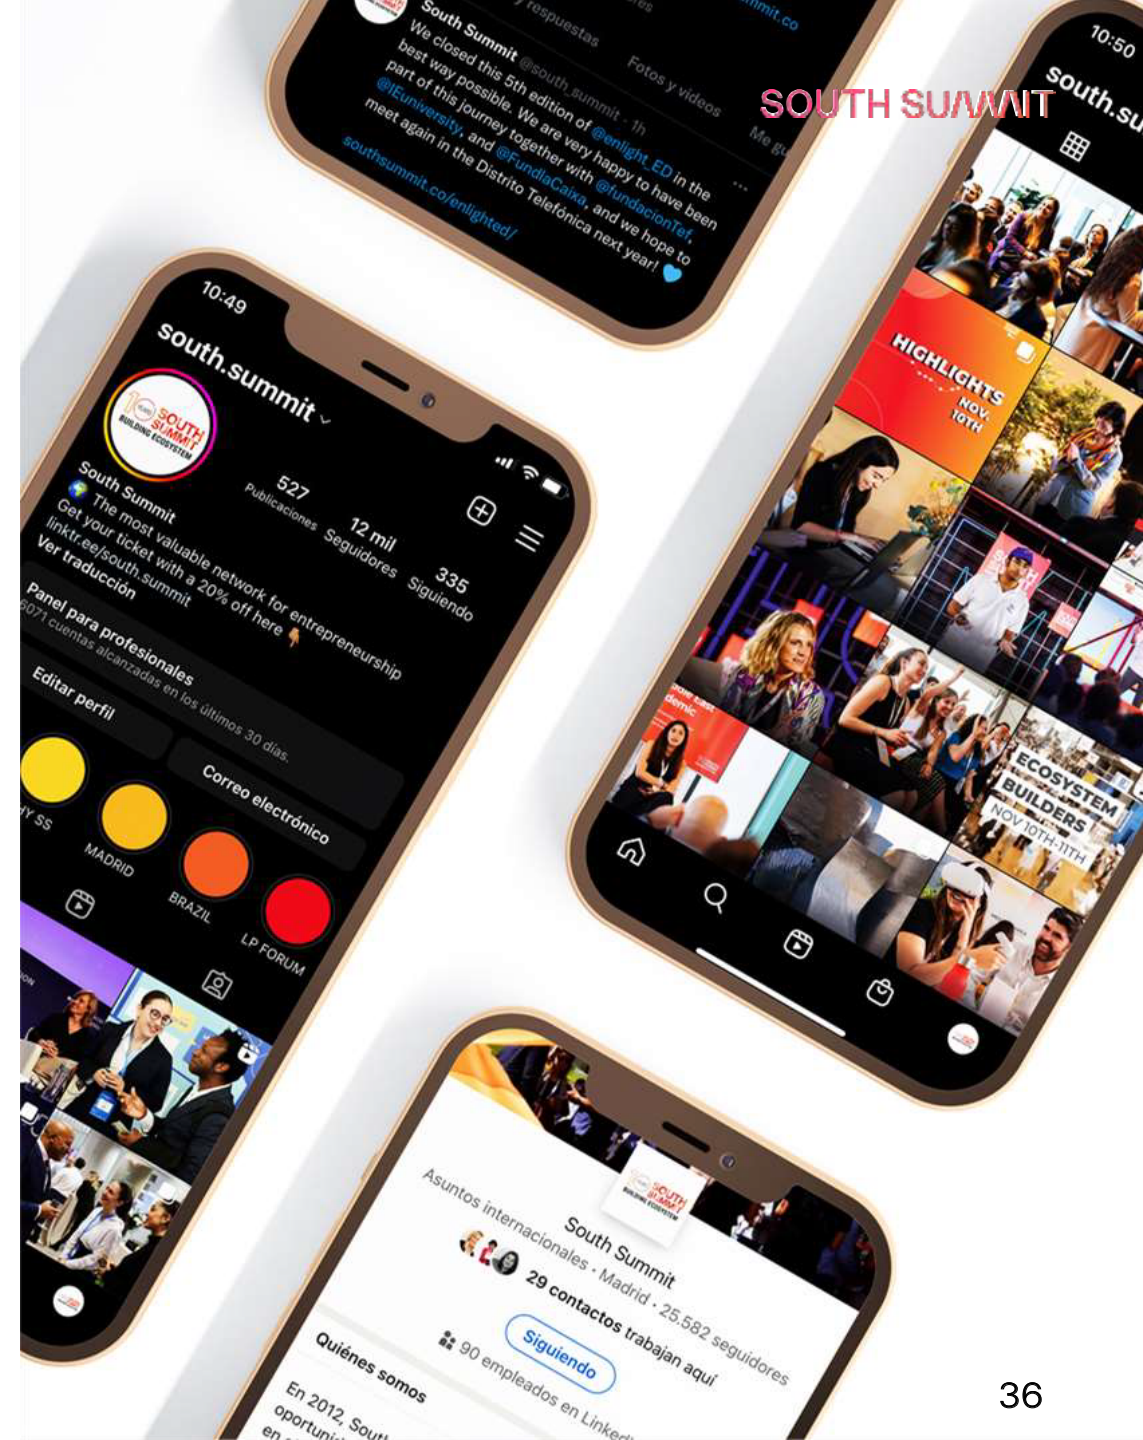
y respuestas

Fotos y videos

Me gu

South Summit @south_summit · 1h

We closed this 5th edition of @enlight_ED in the best way possible. We are very happy to have been part of this journey together with @fundacionTef, @IEuniversity, and @FundiaCaixa, and we hope to meet again in the Distrito Telefónica next year! 💙

southsummit.co/enlighted/

SOUTH SUMMIT

10:50

south.su

HIGHLIGHTS NOV. 10TH

ECOSYSTEM BUILDERS NOV 10TH-11TH

10:49

south.summit

527 Publicaciones

12 mil Seguidores

335 Siguiendo

South Summit

🌍 The most valuable network for entrepreneurship

Get your ticket with a 20% off here 👇

linktr.ee/south.summit

Ver traducción

Panel para profesionales

6071 cuentas alcanzadas en los últimos 30 días.

Editar perfil

Correo electrónico

Y SS

MADRID

BRAZIL

LP FORUM

South Summit

Asuntos internacionales · Madrid · 25.582 seguidores

29 contactos trabajan aquí

Siguiendo

90 empleados en Linked

Quiénes somos

En 2012, Sout

oportuni

en

36